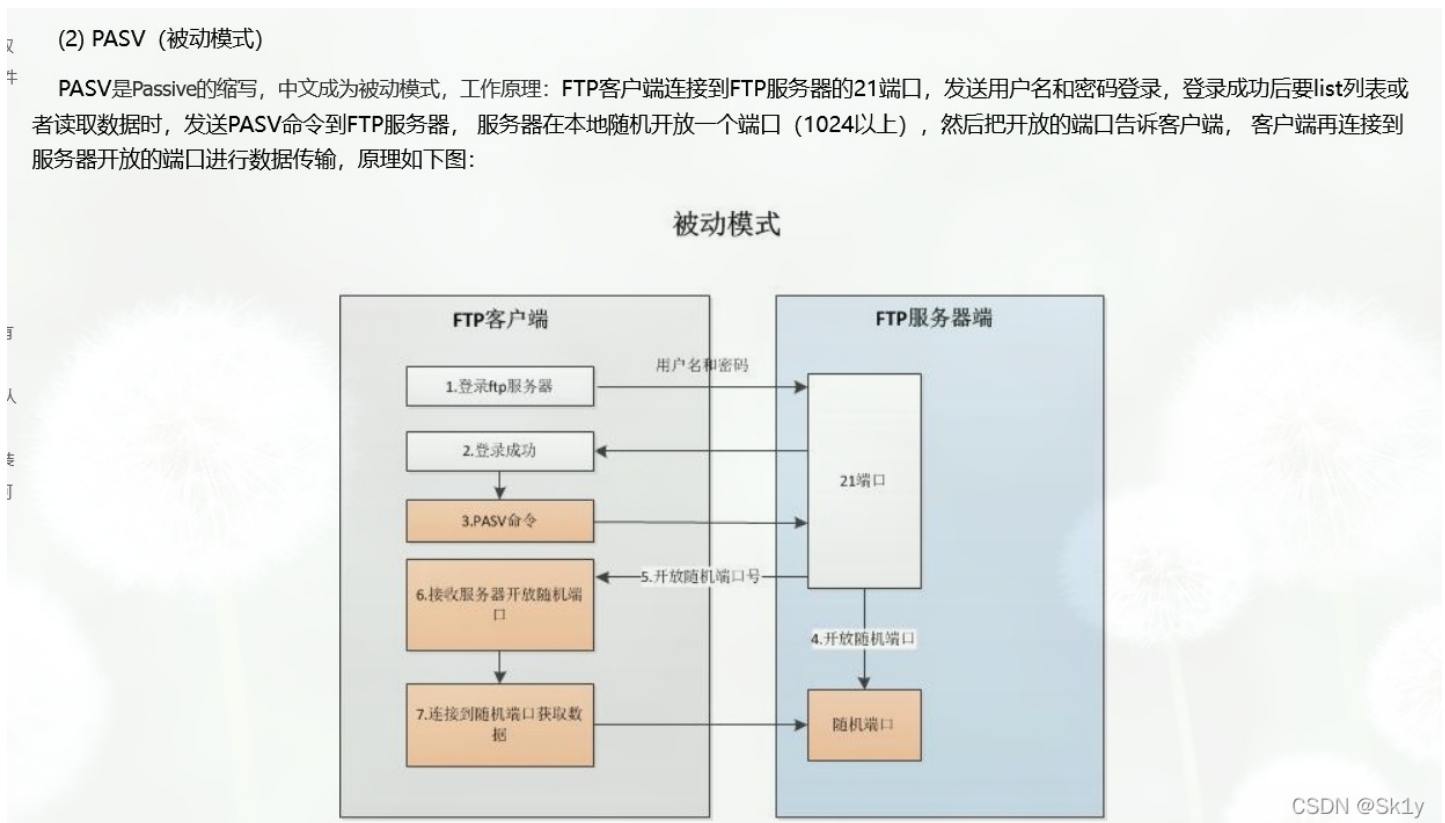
(2) PASV（被动模式）

PASV是Passive的缩写，中文成为被动模式，工作原理：FTP客户端连接到FTP服务器的21端口，发送用户名和密码登录，登录成功后要list列表或者读取数据时，发送PASV命令到FTP服务器，服务器在本地随机开放一个端口（1024以上），然后把开放的端口告诉客户端，客户端再连接到服务器开放的端口进行数据传输，原理如下图：

被动模式

FTP客户端

FTP服务器端

用户名和密码

1.登录ftp服务器

2.登录成功

21端口

3.PASV命令

5.开放随机端口号

6.接收服务器开放随机端口

4.开放随机端口

7.连接到随机端口获取数据

随机端口

CSDN @Sk1y